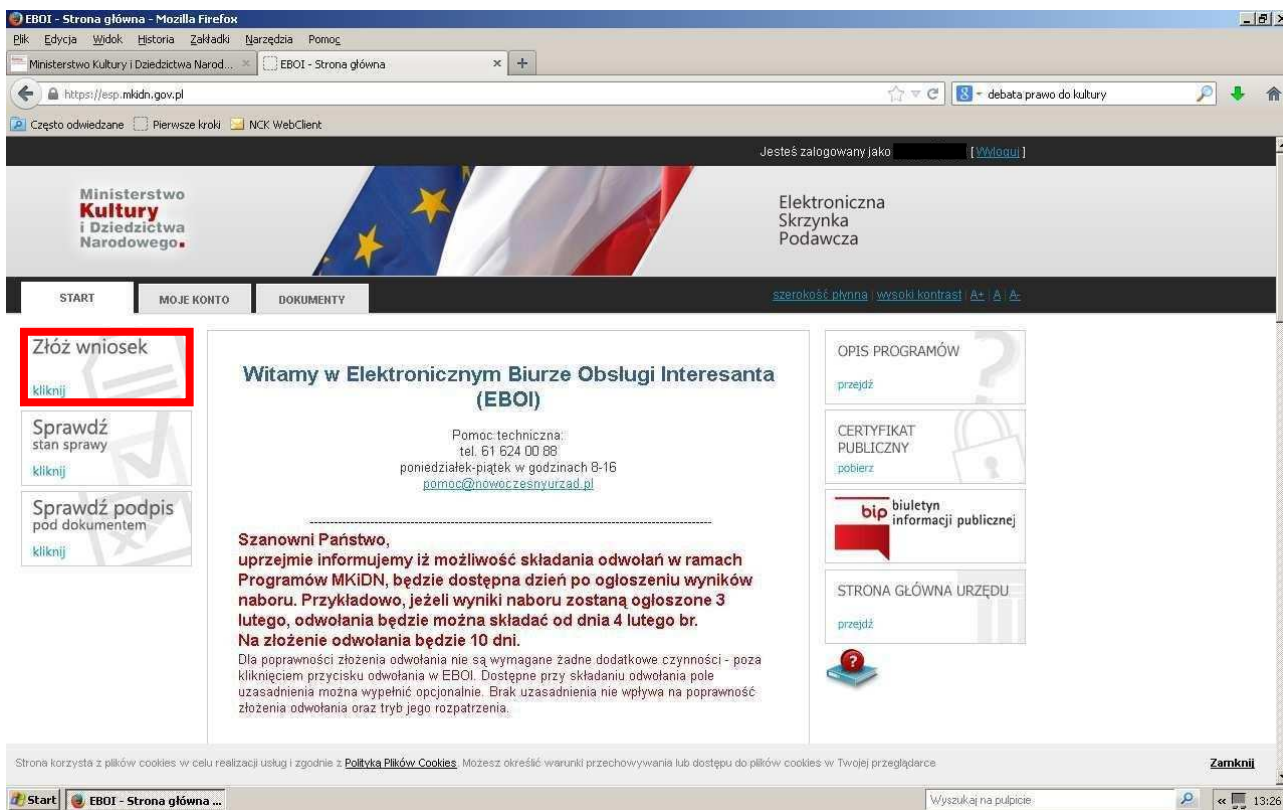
EBOI - Strona główna - Mozilla Firefox

Plik Edycja Widok Historia Zakładki Narzędzia Pomoc

Ministerstwo Kultury i Dziedzictwa Narod... × EBOI - Strona główna × +

https://esp.mkidn.gov.pl

debata prawo do kultury

Często odwiedzane Pierwsze kroki NCK WebClient

Jesteś zalogowany jako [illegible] [Wyloguj]

Ministerstwo Kultury i Dziedzictwa Narodowego.

Elektroniczna Skrzynka Podawcza

START MOJE KONTO DOKUMENTY

szerokość płynna | wysoki kontrast | A+ | A | A-

Złóż wniosek
kliknij

Sprawdź stan sprawy
kliknij

Sprawdź podpis pod dokumentem
kliknij

Witamy w Elektronicznym Biurze Obsługi Interesanta (EBOI)

Pomoc techniczna:
tel. 61 624 00 88
poniedziałek-piątek w godzinach 8-16
pomoc@nowoczesnyurzad.pl

Szanowni Państwo,
uprzejmie informujemy iż możliwość składania odwołań w ramach Programów MKiDN, będzie dostępna dzień po ogłoszeniu wyników naboru. Przykładowo, jeżeli wyniki naboru zostaną ogłoszone 3 lutego, odwołania będzie można składać od dnia 4 lutego br.
Na złożenie odwołania będzie 10 dni.
Dla poprawności złożenia odwołania nie są wymagane żadne dodatkowe czynności - poza kliknięciem przycisku odwołania w EBOI. Dostępne przy składaniu odwołania pole uzasadnienia można wypełnić opcjonalnie. Brak uzasadnienia nie wpływa na poprawność złożenia odwołania oraz tryb jego rozpatrzenia.

OPIS PROGRAMÓW
przejdź

CERTYFIKAT PUBLICZNY
pobierz

bip biuletyn informacji publicznej

STRONA GŁÓWNA URZĘDU
przejdź

Strona korzysta z plików cookies w celu realizacji usług i zgodnie z Polityka Plików Cookies. Możesz określić warunki przechowywania lub dostępu do plików cookies w Twojej przeglądarce.

Zamknij

Start EBOI - Strona główna ...

Wyszukaj na pulpicie

13:26